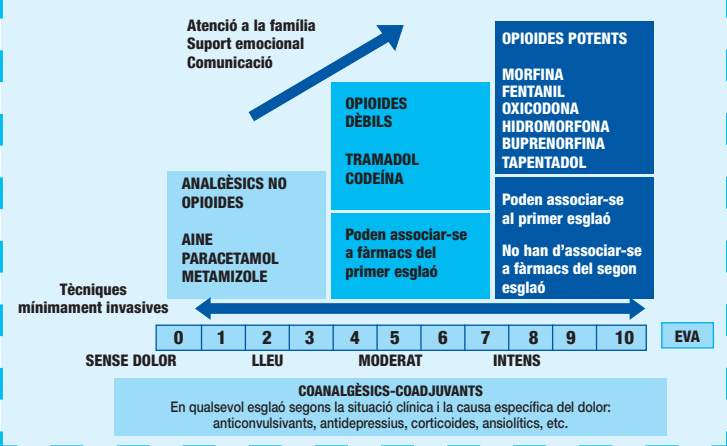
Atenció a la família
Suport emocional
Comunicació

ANALGÈSICS NO OPIOIDES

AINE
PARACETAMOL
METAMIZOLE

OPIOIDES DÈBILS

TRAMADOL
CODEÏNA

Poden associar-se a fàrmacs del primer esglaó

OPIOIDES POTENTS

MORFINA
FENTANIL
OXICODONA
HIDROMORFONA
BUPRENORFINA
TAPENTADOL

Poden associar-se al primer esglaó

No han d'associar-se a fàrmacs del segon esglaó

Tècniques mínimament invasives

| 0 | 1 | 2 | 3 | 4 | 5 | 6 | 7 | 8 | 9 | 10 |
|---|---|---|---|---|---|---|---|---|---|---|

EVA

SENSE DOLOR LLEU MODERAT INTENS

COANALGÈSICS-COADJUVANTS
En qualsevol esglaó segons la situació clínica i la causa específica del dolor: anticonvulsivants, antidepressius, corticoides, ansiolítics, etc.